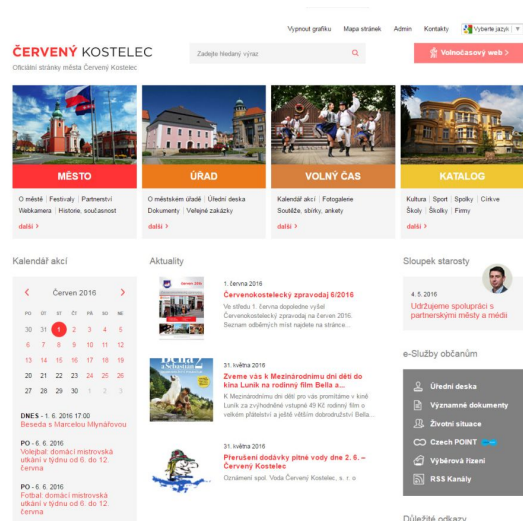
Vypnout grafiku | Mapa stránek | Admin | Kontakty | Vyberte jazyk

ČERVENÝ KOSTELEC
Oficiální stránky města Červený Kostelec

Zadejte hledaný výraz

Volnočasový web >

MĚSTO
O městě | Festivaly | Partnerství
Webkamera | Historie, současnost
další >

ÚŘAD
O městském úřadě | Úřední deska
Dokumenty | Veřejné zakázky
další >

VOLNÝ ČAS
Kalendář akcí | Fotogalerie
Soutěže, sbírky, ankety
další >

KATALOG
Kultura | Sport | Spolky | Církve
Školy | Školky | Firmy
další >

Kalendář akcí

Červen 2016

| PO | ÚT | ST | ČT | PÁ | SO | NE |
|---|---|---|---|---|---|---|
| 30 | 31 | 1 | 2 | 3 | 4 | 5 |
| 6 | 7 | 8 | 9 | 10 | 11 | 12 |
| 13 | 14 | 15 | 16 | 17 | 18 | 19 |
| 20 | 21 | 22 | 23 | 24 | 25 | 26 |
| 27 | 28 | 29 | 30 | 1 | 2 | 3 |

DNES - 1. 6. 2016 17:00
Beseda s Marcelou Mlynářovou

PO - 6. 6. 2016
Volejbal: domácí mistrovská utkání v týdnu od 6. do 12. června

PO - 6. 6. 2016
Fotbal: domácí mistrovská utkání v týdnu od 6. do 12. června

Aktuality

1. června 2016
Červenokostelecký zpravodaj 6/2016
Ve středu 1. června dopoledne vyšel Červenokostelecký zpravodaj na červen 2016. Seznam odběrných míst najdete na stránce...

31. května 2016
Zveme vás k Mezinárodnímu dni dětí do kina Luník na rodinný film Bella a...
K Mezinárodnímu dni dětí pro vás promítáme v kině Luník za zvýhodněné vstupné 49 Kč rodinný film o velkém přáteltví a ještě větším dobrodružství Bella...

31. května 2016
Přerušení dodávky pitné vody dne 2. 6. – Červený Kostelec
Oznámení spol. Voda Červený Kostelec, s. r. o.

Sloupek starosty
4. 5. 2016
Udržujeme spolupráci s partnerskými městy a médii

e-Služby občanům
Úřední deska
Významné dokumenty
Životní situace
Czech POINT
Výběrová řízení
RSS Kanály

Důležité odkazy